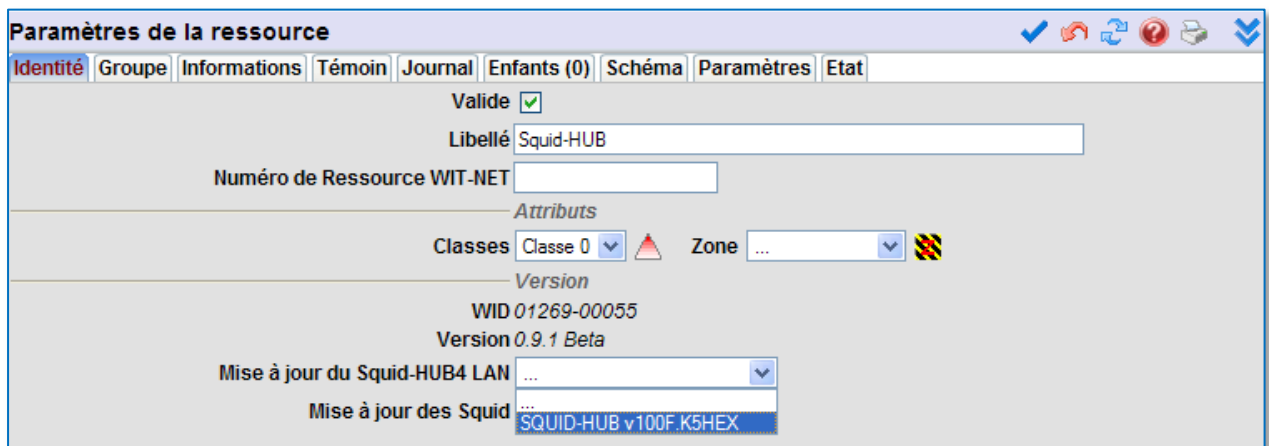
Paramètres de la ressource

Identité | Groupe | Informations | Témoin | Journal | Enfants (0) | Schéma | Paramètres | Etat

Valide

Libellé Squid-HUB

Numéro de Ressource WIT-NET

Attributs

Classes Classe 0 Zone ...

Version

WID 01269-00055

Version 0.9.1 Beta

Mise à jour du Squid-HUB4 LAN ...

Mise à jour des Squid ...
SQUID-HUB v100F.K5HEX